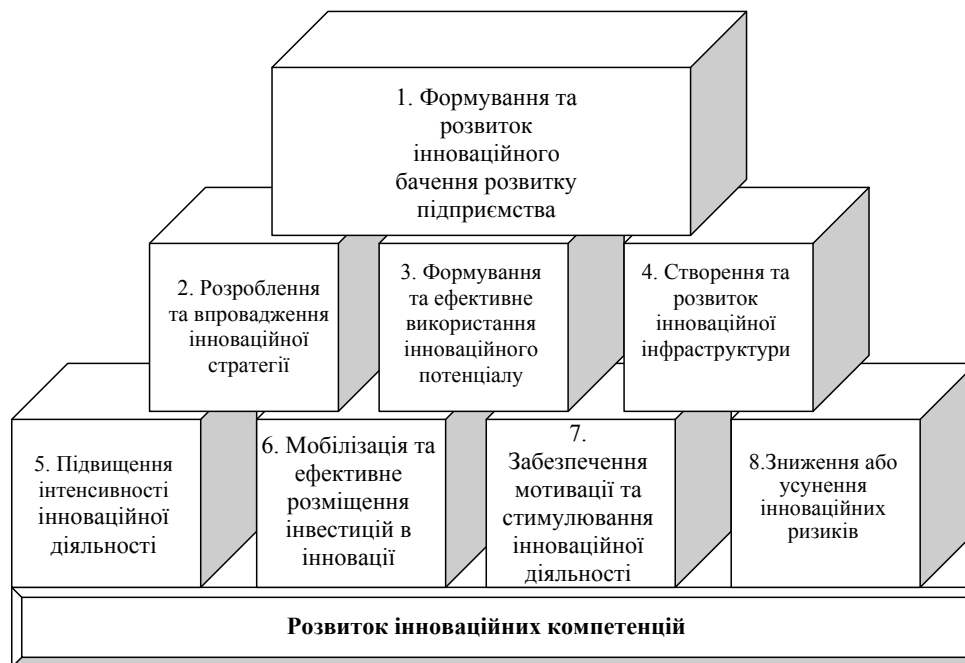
1. Формування та розвиток інноваційного бачення розвитку підприємства

2. Розроблення та впровадження інноваційної стратегії

3. Формування та ефективне використання інноваційного потенціалу

4. Створення та розвиток інноваційної інфраструктури

5. Підвищення інтенсивності інноваційної діяльності

6. Мобілізація та ефективне розміщення інвестицій в інновації

7. Забезпечення мотивації та стимулювання інноваційної діяльності

8.Зниження або усунення інноваційних ризиків

Розвиток інноваційних компетенцій